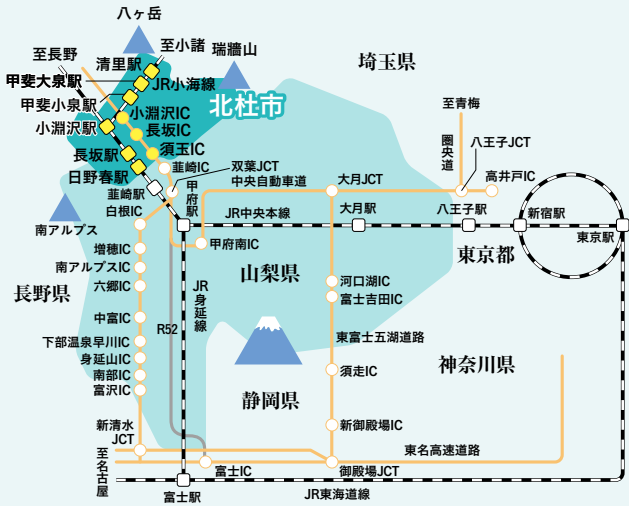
八ヶ岳
至小諸
瑞牆山
至長野
清里駅
埼玉県
甲斐大泉駅
JR小海線
甲斐小泉駅
北杜市
小淵沢IC
小淵沢駅
長坂IC
至青梅
須玉IC
長坂駅
圏央道
八王子JCT
韮崎IC
日野春駅
双葉JCT
甲府駅
大月JCT
中央自動車道
高井戸IC
韮崎駅
白根IC
JR中央本線
大月駅
八王子駅
新宿駅
南アルプス
東京駅
甲府南IC
東京都
増穂IC
南アルプスIC
山梨県
六郷IC
長野県
河口湖IC
富士吉田IC
JR身延線
中富IC
R52
東富士五湖道路
下部温泉早川IC
身延山IC
南部IC
須走IC
神奈川県
富沢IC
静岡県
新御殿場IC
新清水JCT
東名高速道路
至名古屋
富士IC
御殿場JCT
富士駅
JR東海道線